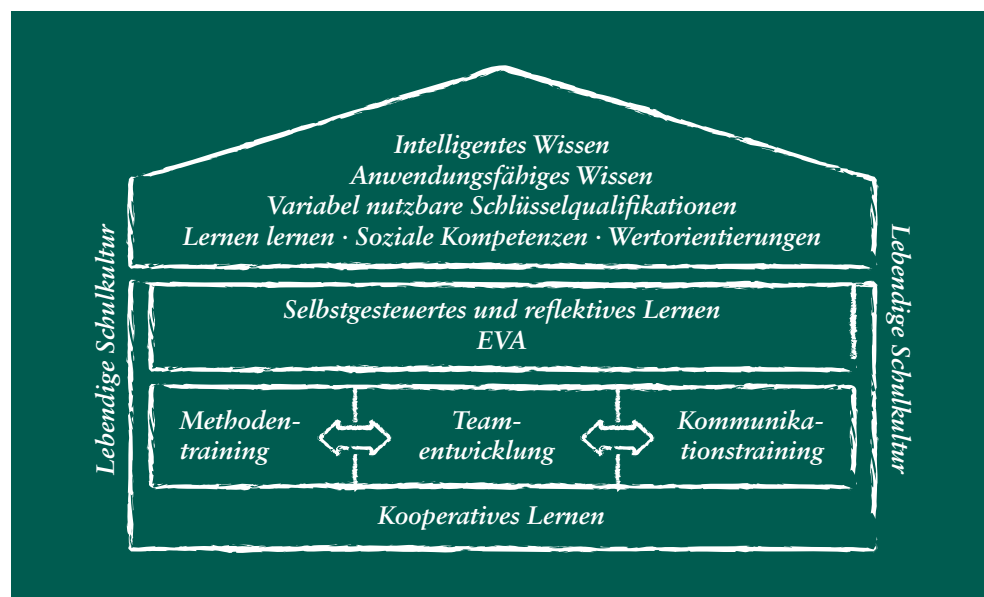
Intelligentes Wissen
Anwendungsfähiges Wissen
Variabel nutzbare Schlüsselqualifikationen
Lernen lernen · Soziale Kompetenzen · Wertorientierungen

Lebendige Schulkultur

Lebendige Schulkultur

Selbstgesteuertes und reflektives Lernen
EVA

Methodentraining

Teamentwicklung

Kommunikationstraining

Kooperatives Lernen